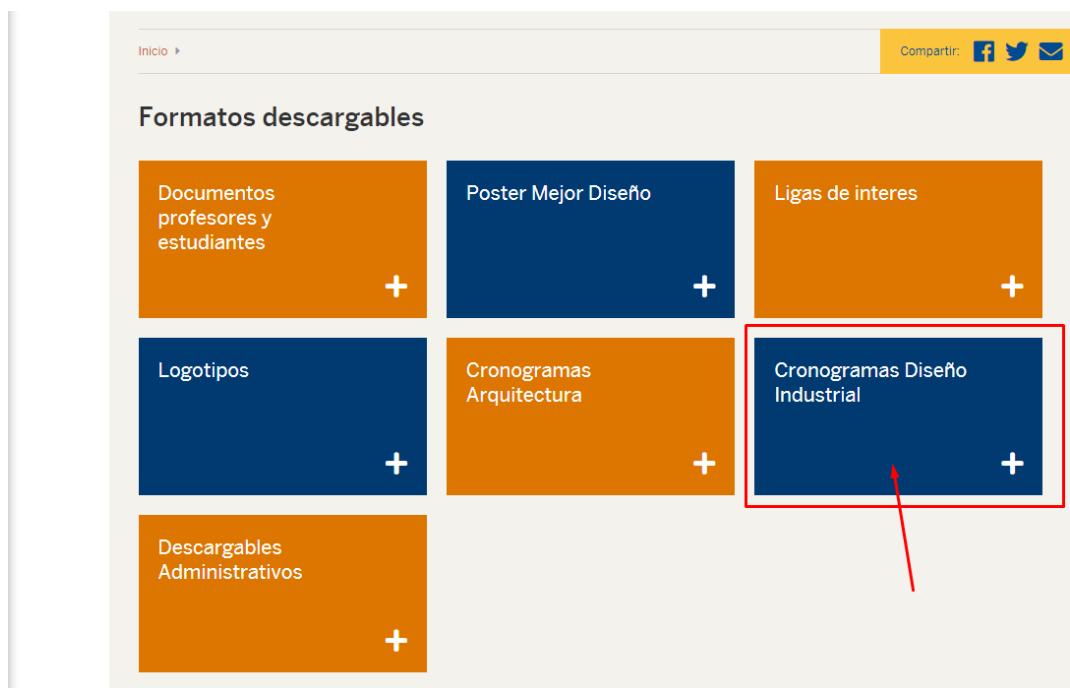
Inicio

Compartir:

Formatos descargables

Documentos profesores y estudiantes
+

Poster Mejor Diseño
+

Ligas de interes
+

Logotipos
+

Cronogramas Arquitectura
+

Cronogramas Diseño Industrial
+

Descargables Administrativos
+